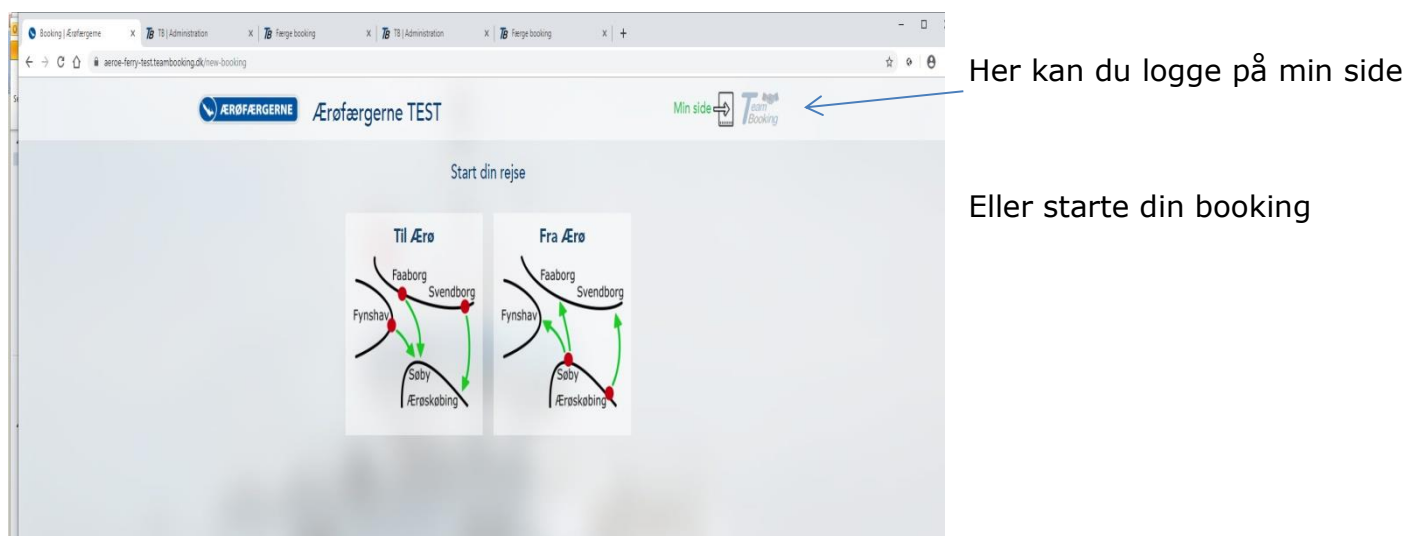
Booking | Ærøfærgerne x TB | Administration x Færge booking x TB | Administration x Færge booking x +

aeroe-ferry-test.teambooking.dk/new-booking

ÆRØFÆRGERNE Ærøfærgerne TEST

Min side

Team Booking

Her kan du logge på min side

Start din rejse

Eller starte din booking

Til Ærø

Faaborg
Svendborg
Fynshav
Søby
Ærøskøbing

Fra Ærø

Faaborg
Svendborg
Fynshav
Søby
Ærøskøbing